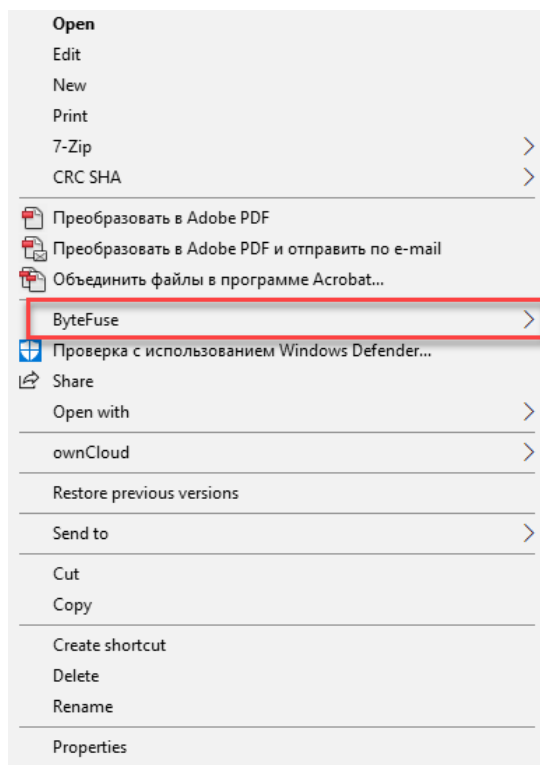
Open
Edit
New
Print
7-Zip
CRC SHA

Преобразовать в Adobe PDF
Преобразовать в Adobe PDF и отправить по e-mail
Объединить файлы в программе Acrobat...

ByteFuse
Проверка с использованием Windows Defender...
Share
Open with

ownCloud

Restore previous versions

Send to

Cut
Copy

Create shortcut
Delete
Rename

Properties